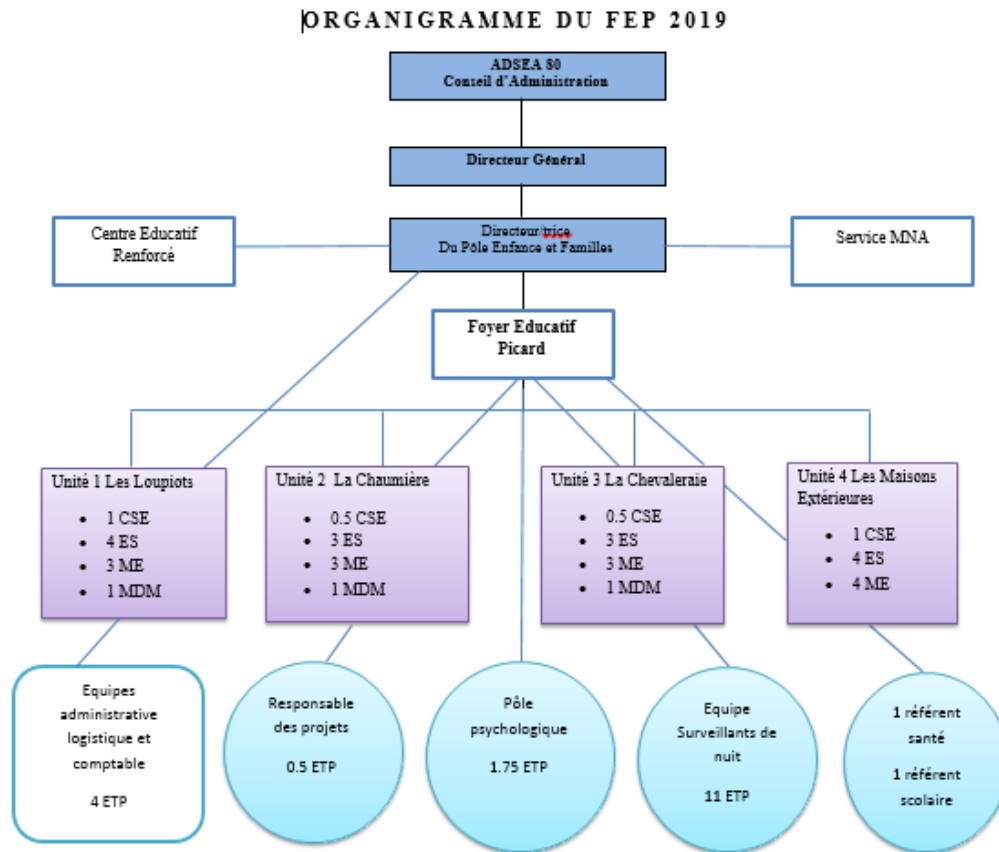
ORGANIGRAMME DU FEP 2019

ADSEA 80
Conseil d'Administration

Directeur Général

Centre Educatif Renforcé

Directeur/trice
Du Pôle Enfance et Familles

Service MNA

Foyer Educatif Picard

Unité 1 Les Loupiots
- 1 CSE
- 4 ES
- 3 ME
- 1 MDM

Unité 2 La Chaumière
- 0.5 CSE
- 3 ES
- 3 ME
- 1 MDM

Unité 3 La Chevaleraie
- 0.5 CSE
- 3 ES
- 3 ME
- 1 MDM

Unité 4 Les Maisons Extérieures
- 1 CSE
- 4 ES
- 4 ME

Equipes administrative logistique et comptable

4 ETP

Responsable des projets

0.5 ETP

Pôle psychologique

1.75 ETP

Equipe Surveillants de nuit

11 ETP

1 référent santé

1 référent scolaire